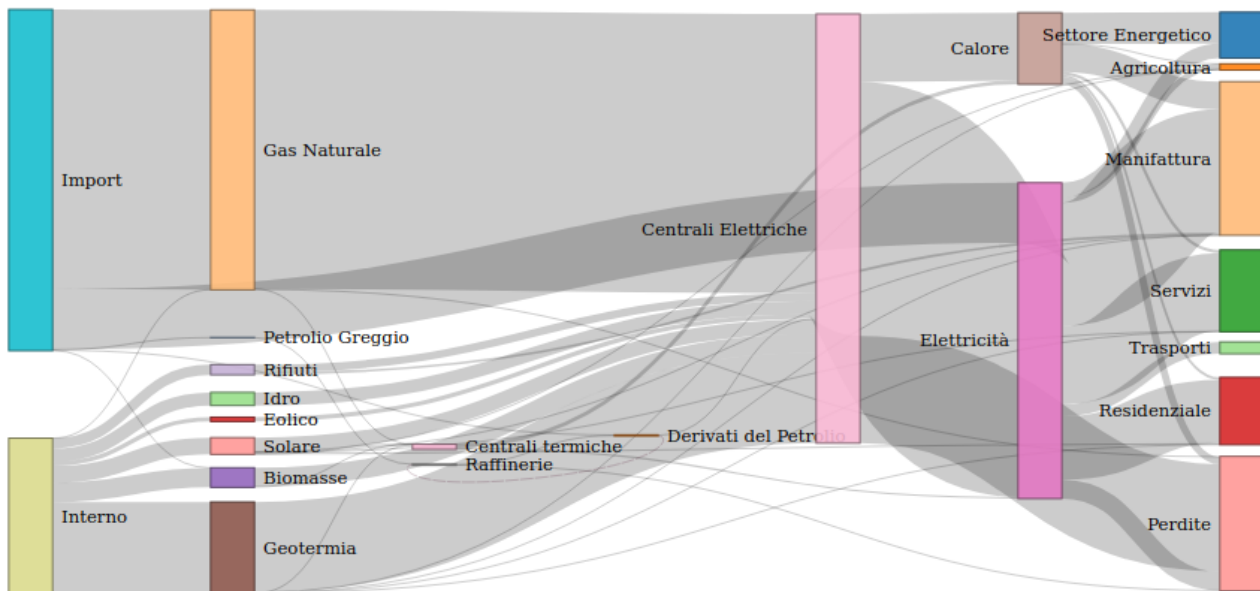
Import
Interno
Gas Naturale
Petrolio Greggio
Rifiuti
Idro
Eolico
Solare
Biomasse
Geotermia
Centrali termiche
Raffinerie
Derivati del Petrolio
Centrali Elettriche
Calore
Elettricità
Settore Energetico
Agricoltura
Manifattura
Servizi
Trasporti
Residenziale
Perdite